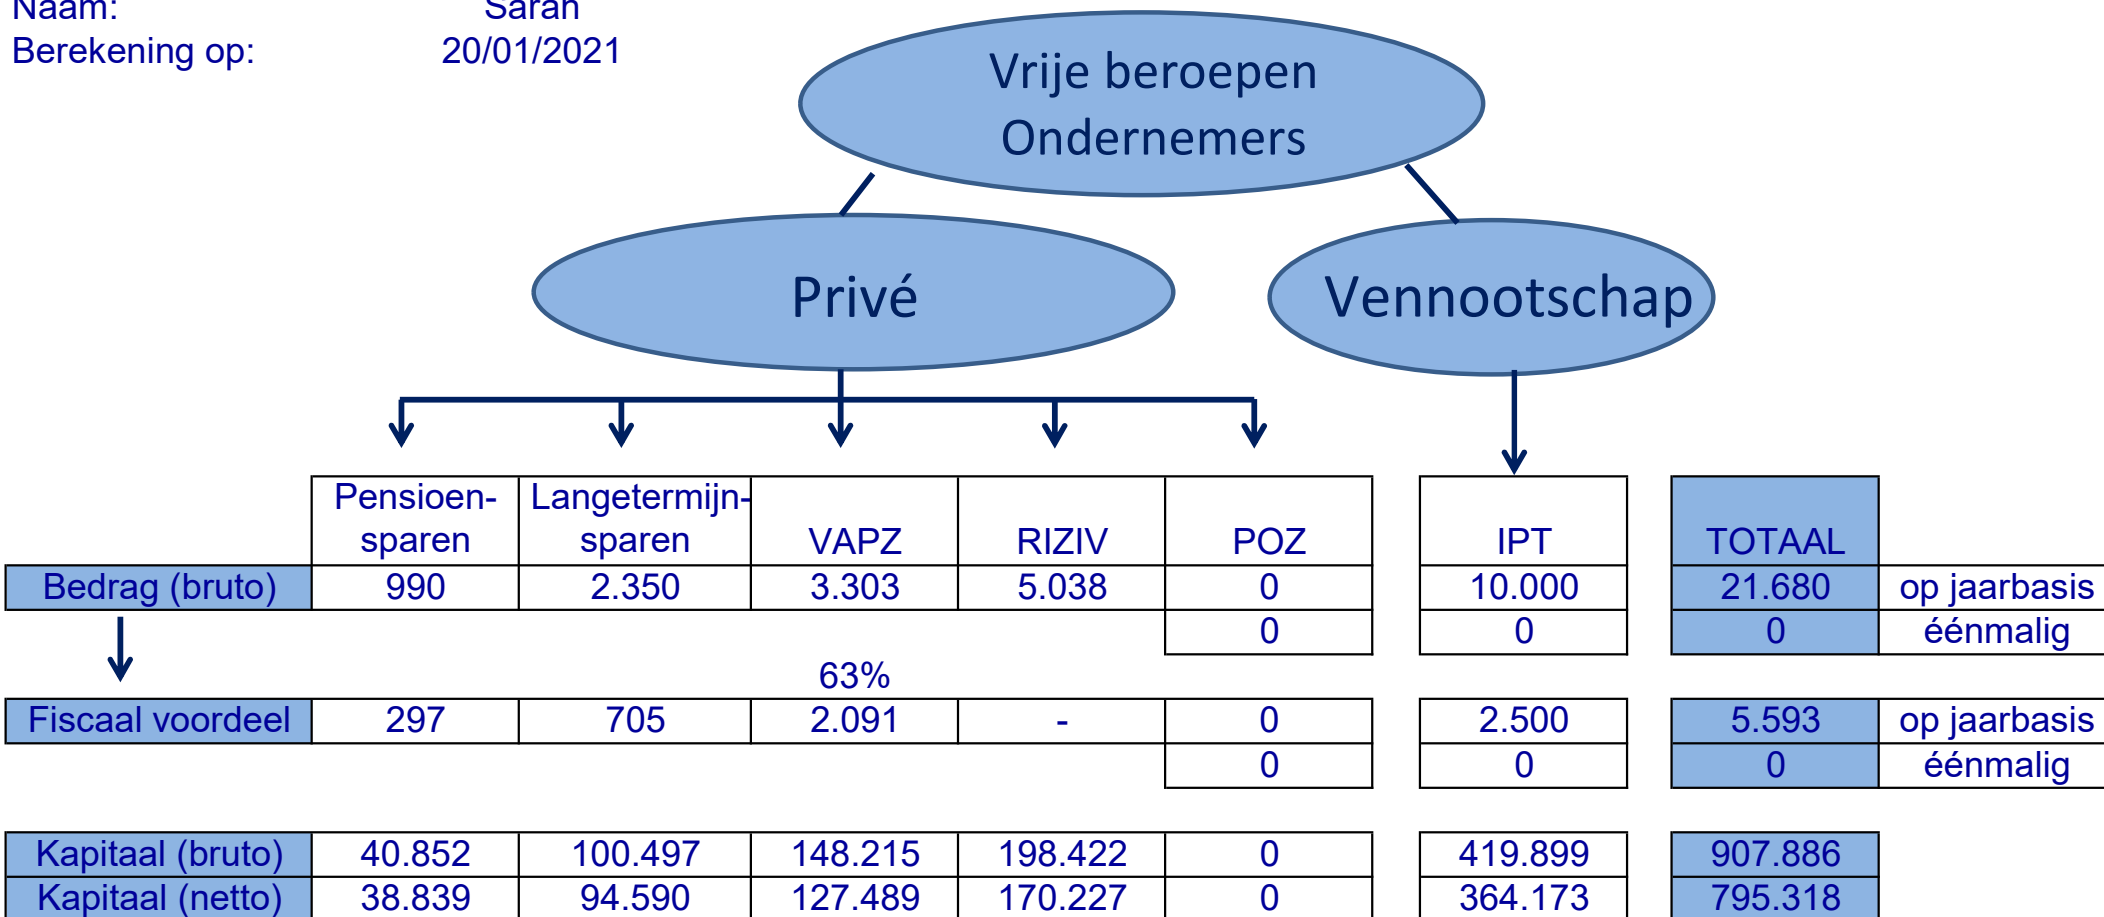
Naam: Sarah
Berekening op: 20/01/2021

Vrije beroepen
Ondernemers

Privé

Vennootschap

| | Pensioen-sparen | Langetermijn-sparen | VAPZ | RIZIV | POZ | IPT | TOTAAL | |
|---|---|---|---|---|---|---|---|---|
| Bedrag (bruto) | 990 | 2.350 | 3.303 | 5.038 | 0 | 10.000 | 21.680 | op jaarbasis |
| | | | | | 0 | 0 | 0 | éénmalig |
| | | | 63% | | | | | |
| Fiscaal voordeel | 297 | 705 | 2.091 | - | 0 | 2.500 | 5.593 | op jaarbasis |
| | | | | | 0 | 0 | 0 | éénmalig |
| Kapitaal (bruto) | 40.852 | 100.497 | 148.215 | 198.422 | 0 | 419.899 | 907.886 | |
| Kapitaal (netto) | 38.839 | 94.590 | 127.489 | 170.227 | 0 | 364.173 | 795.318 | |